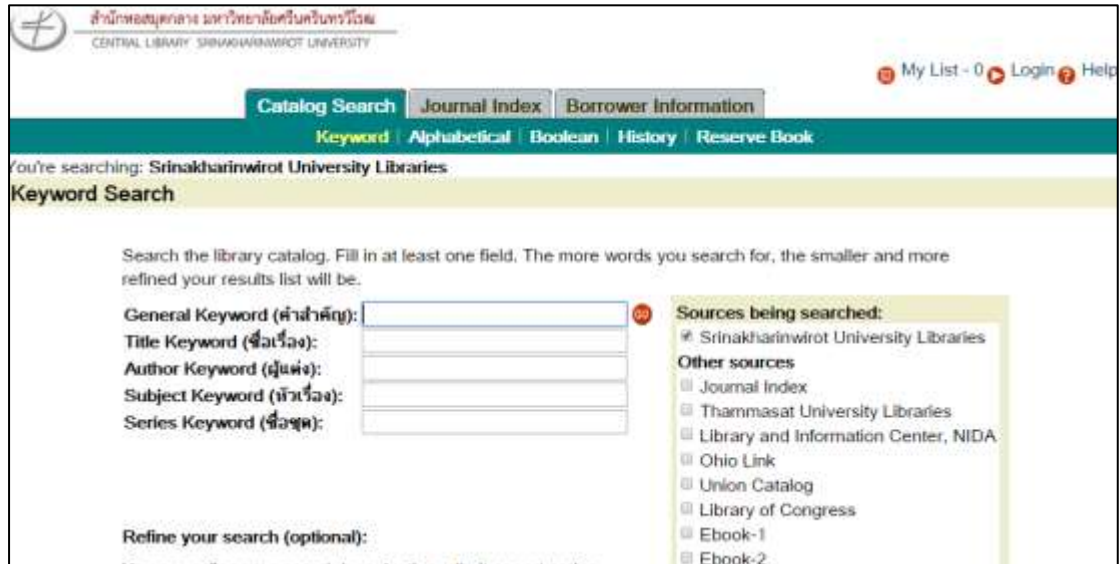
สำนักหอสมุดกลาง มหาวิทยาลัยศรีนครินทรวิโรฒ
CENTRAL LIBRARY SRINAKHARINWIROT UNIVERSITY

My List - 0 Login Help

Catalog Search | Journal Index | Borrower Information

Keyword | Alphabetical | Boolean | History | Reserve Book

You're searching: Srinakharinwirot University Libraries

Keyword Search

Search the library catalog. Fill in at least one field. The more words you search for, the smaller and more refined your results list will be.

General Keyword (คำสำคัญ):
Title Keyword (ชื่อเรื่อง):
Author Keyword (ผู้แต่ง):
Subject Keyword (หัวเรื่อง):
Series Keyword (ชื่อชุด):

Refine your search (optional):

Sources being searched:
Srinakharinwirot University Libraries
Other sources
Journal Index
Thammasat University Libraries
Library and Information Center, NIDA
Ohio Link
Union Catalog
Library of Congress
Ebook-1
Ebook-2